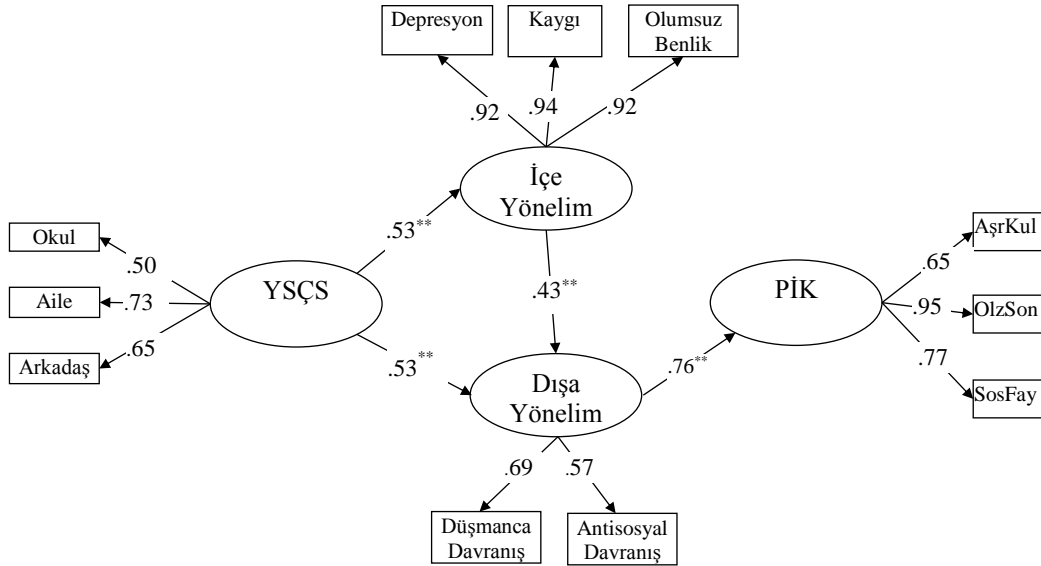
Depresyon

Kaygı

Olumsuz Benlik

.92

.94

.92

İçe Yönelim

Okul

.50

Aile

.73

Arkadaş

.65

YSÇS

$.53^{**}$

$.53^{**}$

$.43^{**}$

Dışa Yönelim

$.76^{**}$

PİK

AşrKul

.65

.95

OlzSon

.77

SosFay

.69

.57

Düşmanca Davranış

Antisosyal Davranış